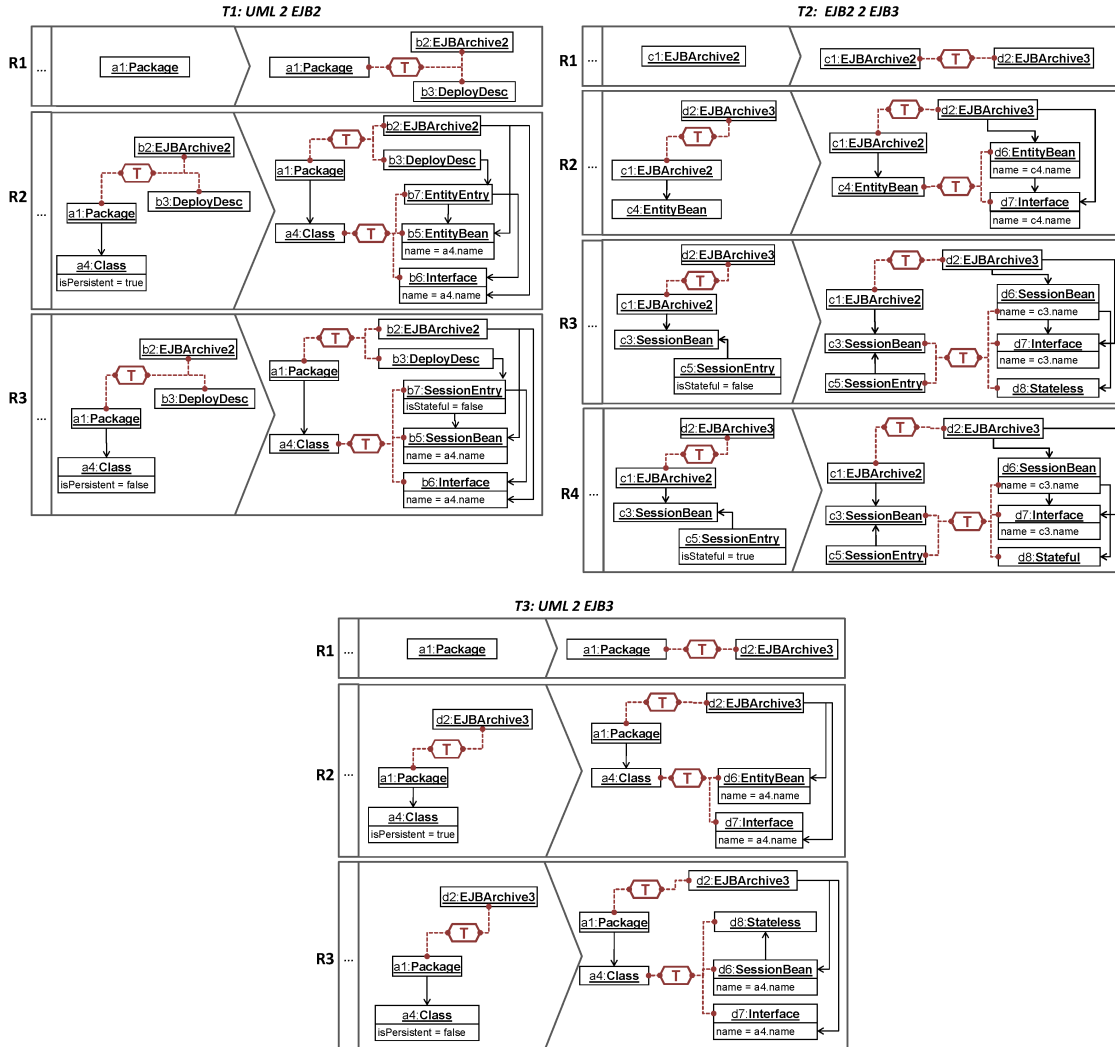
T1: UML 2 EJB2

R1 ... a1:Package

a1:Package T b2:EJBArchive2 b3:DeployDesc

R2 ... b2:EJBArchive2 T a1:Package b3:DeployDesc a4:Class isPersistent = true

T b2:EJBArchive2 b3:DeployDesc a1:Package b7:EntityEntry a4:Class T b5:EntityBean name = a4.name b6:Interface name = a4.name

R3 ... b2:EJBArchive2 T a1:Package b3:DeployDesc a4:Class isPersistent = false

T b2:EJBArchive2 b3:DeployDesc a1:Package b7:SessionEntry isStateful = false a4:Class T b5:SessionBean name = a4.name b6:Interface name = a4.name

T2: EJB2 2 EJB3

R1 ... c1:EJBArchive2

c1:EJBArchive2 T d2:EJBArchive3

R2 ... d2:EJBArchive3 T c1:EJBArchive2 c4:EntityBean

T d2:EJBArchive3 c1:EJBArchive2 d6:EntityBean name = c4.name c4:EntityBean T d7:Interface name = c4.name

R3 ... d2:EJBArchive3 T c1:EJBArchive2 c3:SessionBean c5:SessionEntry isStateful = false

T d2:EJBArchive3 c1:EJBArchive2 d6:SessionBean name = c3.name c3:SessionBean T d7:Interface name = c3.name c5:SessionEntry d8:Stateless

R4 ... d2:EJBArchive3 T c1:EJBArchive2 c3:SessionBean c5:SessionEntry isStateful = true

T d2:EJBArchive3 c1:EJBArchive2 d6:SessionBean name = c3.name c3:SessionBean T d7:Interface name = c3.name c5:SessionEntry d8:Stateful

T3: UML 2 EJB3

R1 ... a1:Package

a1:Package T d2:EJBArchive3

R2 ... d2:EJBArchive3 T a1:Package a4:Class isPersistent = true

T d2:EJBArchive3 a1:Package a4:Class T d6:EntityBean name = a4.name d7:Interface name = a4.name

R3 ... d2:EJBArchive3 T a1:Package a4:Class isPersistent = false

T d2:EJBArchive3 a1:Package d8:Stateless a4:Class T d6:SessionBean name = a4.name d7:Interface name = a4.name